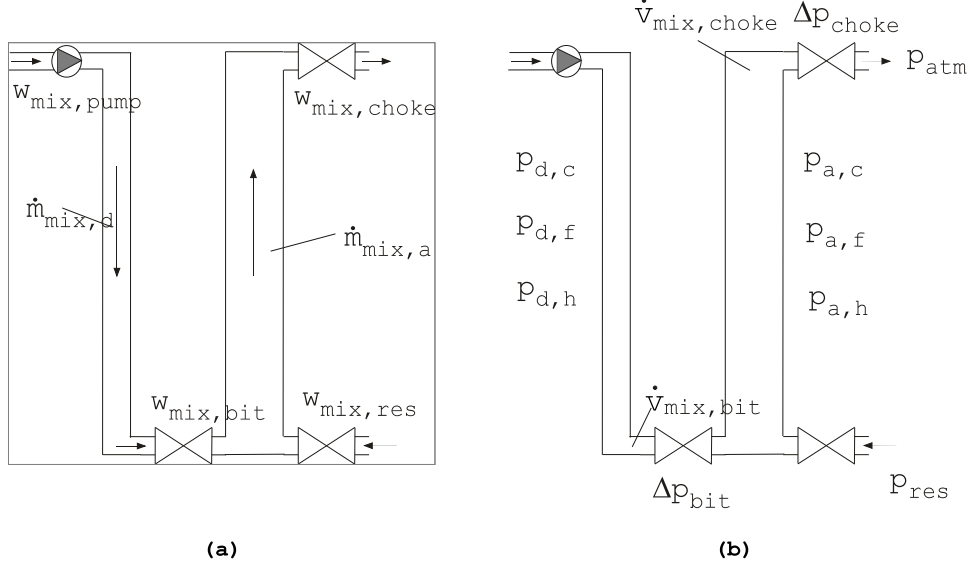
$w_{mix,pump}$

$w_{mix,choke}$

$\dot{m}_{mix,d}$

$\dot{m}_{mix,a}$

$w_{mix,bit}$

$w_{mix,res}$

(a)

$\dot{v}_{mix,choke}$

$\Delta p_{choke}$

$p_{atm}$

$p_{d,c}$

$p_{d,f}$

$p_{d,h}$

$p_{a,c}$

$p_{a,f}$

$p_{a,h}$

$\dot{v}_{mix,bit}$

$\Delta p_{bit}$

$p_{res}$

(b)